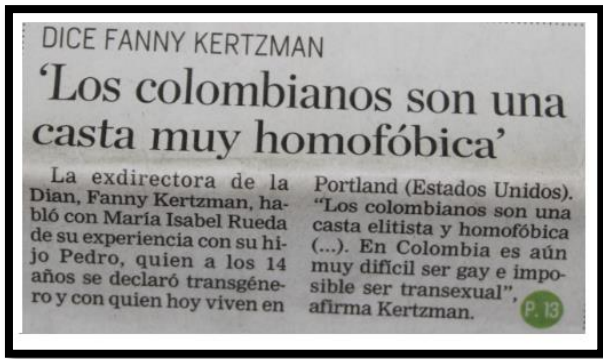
DICE FANNY KERTZMAN

'Los colombianos son una casta muy homofóbica'

La exdirectora de la Dian, Fanny Kertzman, habló con María Isabel Rueda de su experiencia con su hijo Pedro, quien a los 14 años se declaró transgénero y con quien hoy viven en Portland (Estados Unidos). "Los colombianos son una casta elitista y homofóbica (...). En Colombia es aún muy difícil ser gay e imposible ser transexual", afirma Kertzman.

P. 13